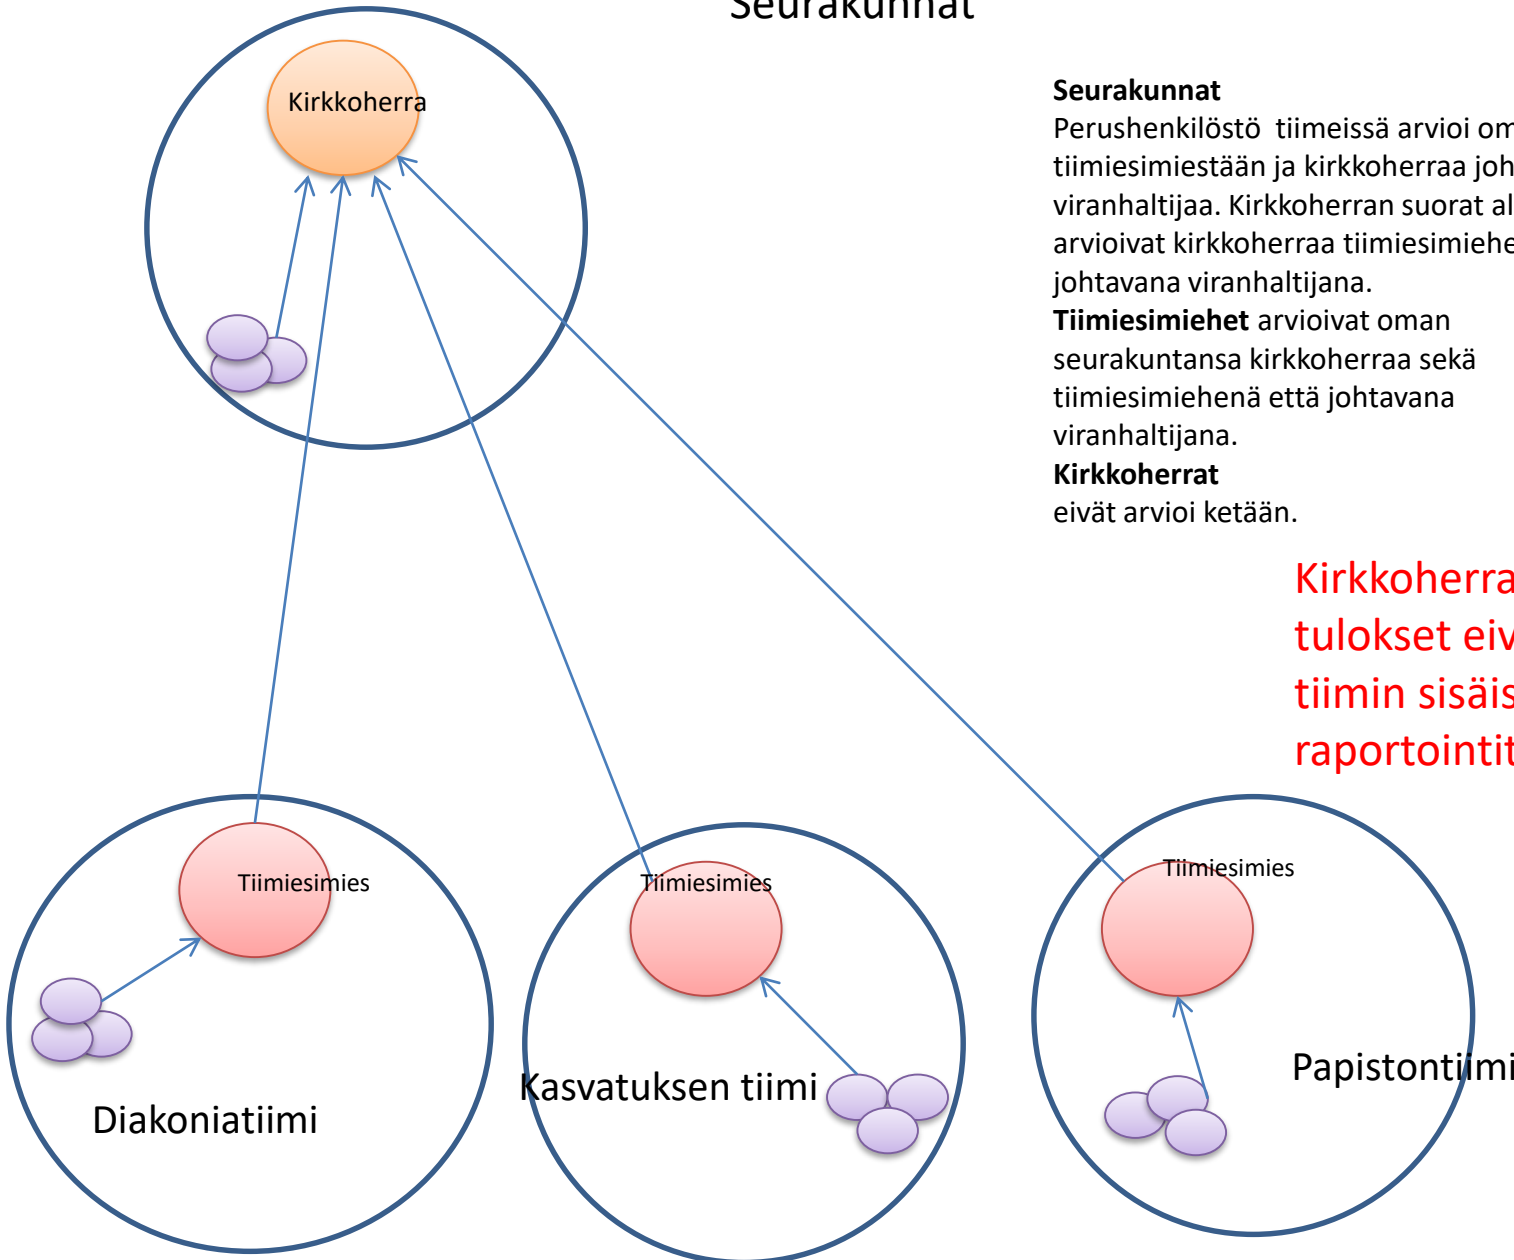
Seurakunnat

Kirkkoherra

Seurakunnat
Perushenkilöstö tiimeissä arvioi om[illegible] tiimiesimiestään ja kirkkoherraa joh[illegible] viranhaltijaa. Kirkkoherran suorat al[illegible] arvioivat kirkkoherraa tiimiesimiehe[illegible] johtavana viranhaltijana.
Tiimiesimiehet arvioivat oman seurakuntansa kirkkoherraa sekä tiimiesimiehenä että johtavana viranhaltijana.
Kirkkoherrat
eivät arvioi ketään.

Kirkkoherra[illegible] tulokset eiv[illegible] tiimin sisäis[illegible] raportointit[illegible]

Tiimiesimies

Tiimiesimies

Tiimiesimies

Diakoniatiimi

Kasvatuksen tiimi

Papistontiimi